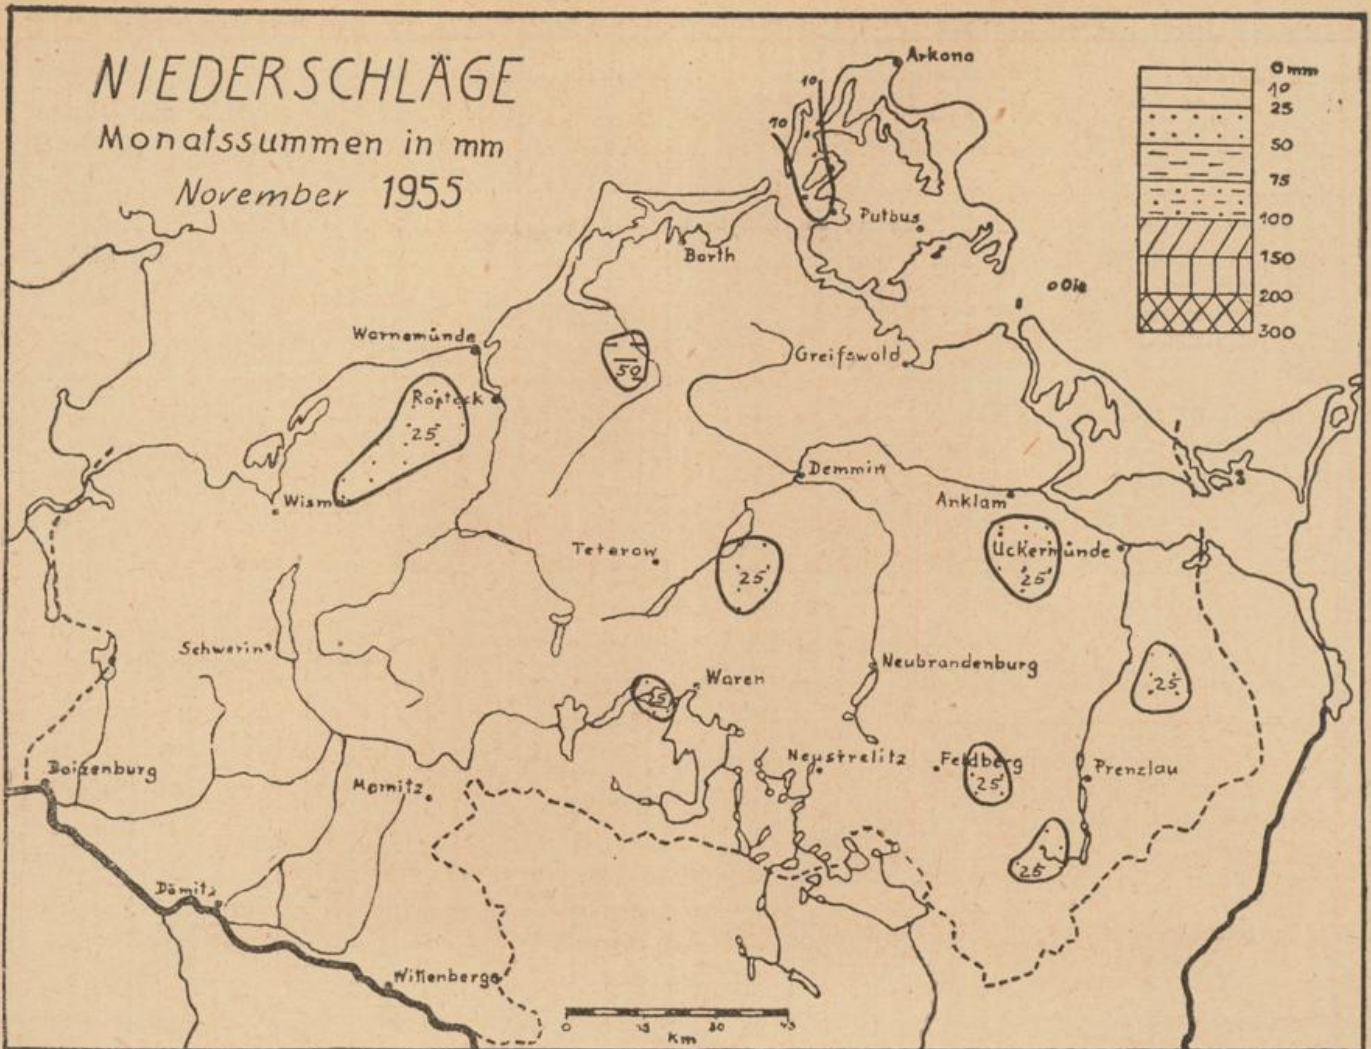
NIEDERSCHLÄGE
Monatssummen in mm
November 1955

0 mm
10
25
50
75
100
150
200
300

Arkona
10
10
Putbus
Barth
Oie
Warnemünde
50
Greifswald
Rostock
25
Demmin
Wismar
Anklam
Teterow
25
Ückermünde
25
Schwerin
Neubrandenburg
25
Waren
25
Neustrelitz
Feldberg
25
Prenzlau
Boizenburg
Malchow
25
Dömitz
Wittenberge
0 15 30 45
Km